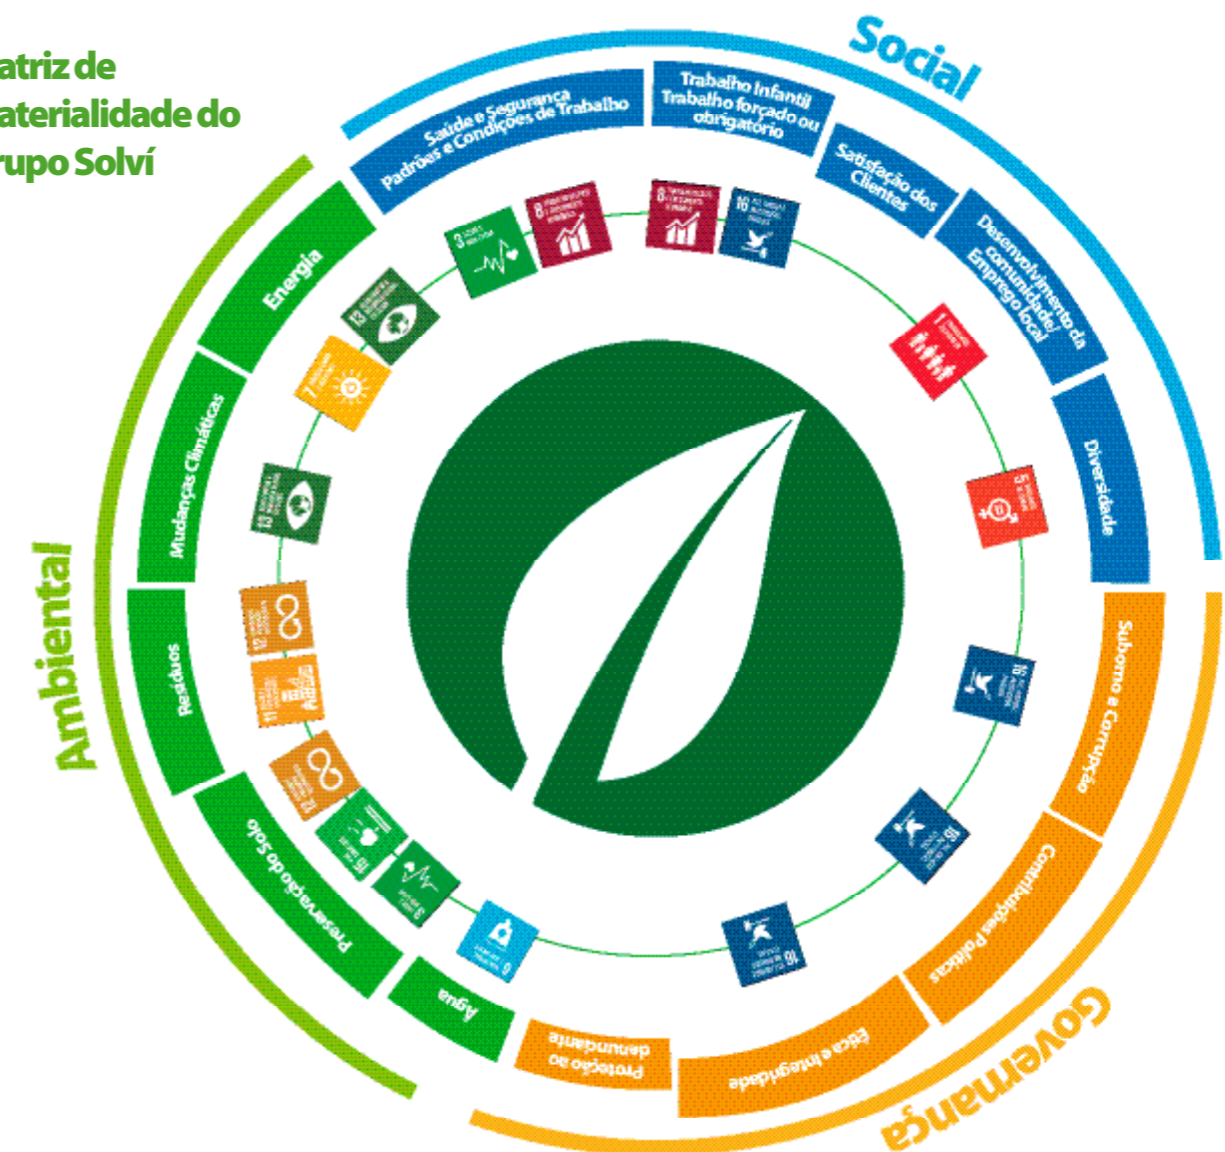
atriz de
aterialidade do
rupo Solví

Social

Saúde e Segurança
Padrões e Condições de Trabalho

Trabalho Infantil
Trabalho forçado ou obrigatório

Satisfação dos Clientes

Desenvolvimento da comunidade/ Emprego local

Diversidade

Governança

Suborno e Corrupção

Contribuições Políticas

Ética e Integridade

Proteção ao denunciante

Ambiental

Energia

Mudanças Climáticas

Resíduos

Preservação do Solo

Água

3
8
8
16
1
5
16
16
16
6
3
15
12
11
12
13
7
13